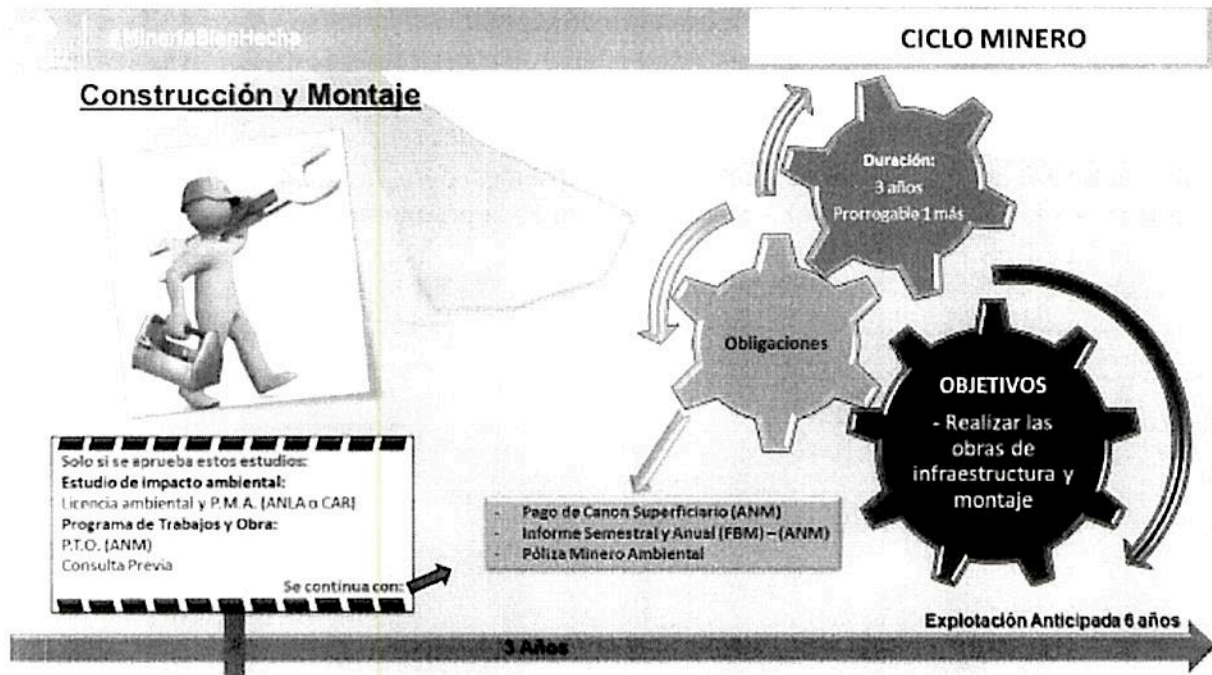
#MineríaBienHecha

CICLO MINERO

Construcción y Montaje

Duración:
3 años
Prorrogable 1 más

Obligaciones

OBJETIVOS
- Realizar las obras de infraestructura y montaje

Solo si se aprueba estos estudios:
Estudio de impacto ambiental:
Licencia ambiental y P.M.A. (ANLA o CAR)
Programa de Trabajos y Obra:
P.T.O. (ANM)
Consulta Previa
Se continua con:

- Pago de Canon Superficiario (ANM)
- Informe Semestral y Anual (FBM) – (ANM)
- Póliza Minero Ambiental

Explotación Anticipada 6 años

3 Años